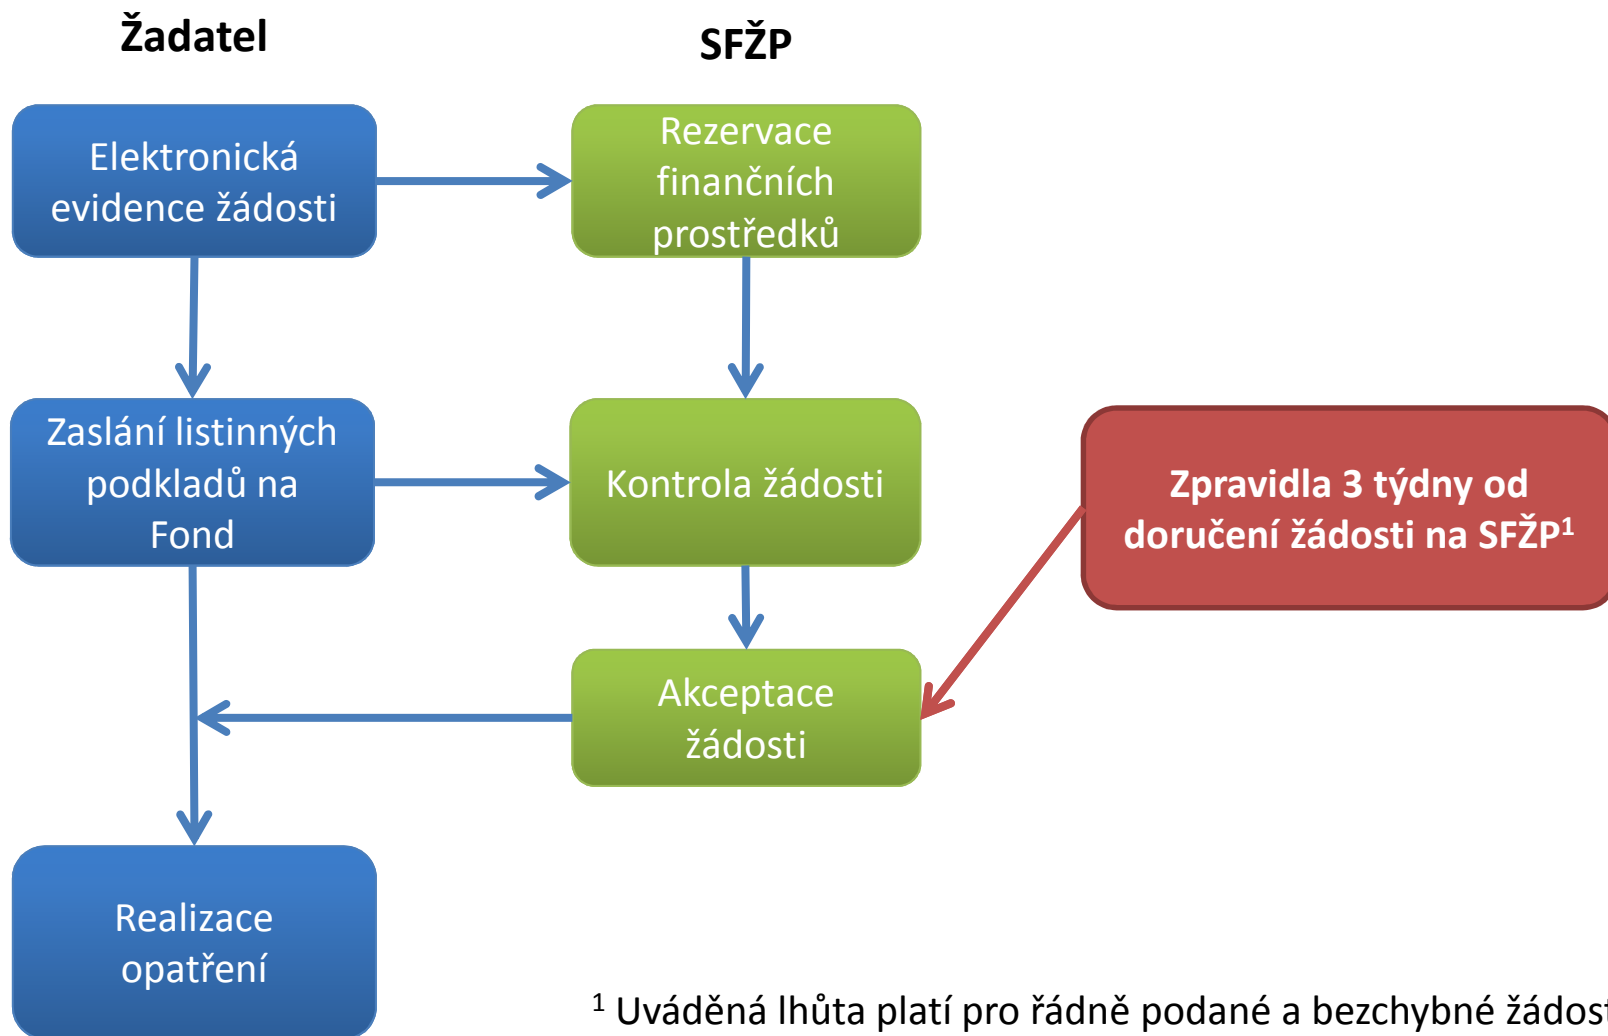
Žadatel

SFŽP

Elektronická evidence žádosti

Rezervace finančních prostředků

Zaslání listinných podkladů na Fond

Kontrola žádosti

Zpravidla 3 týdny od doručení žádosti na SFŽP$^1$

Akceptace žádosti

Realizace opatření

$^1$ Uváděná lhůta platí pro řádně podané a bezchybné žádost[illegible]